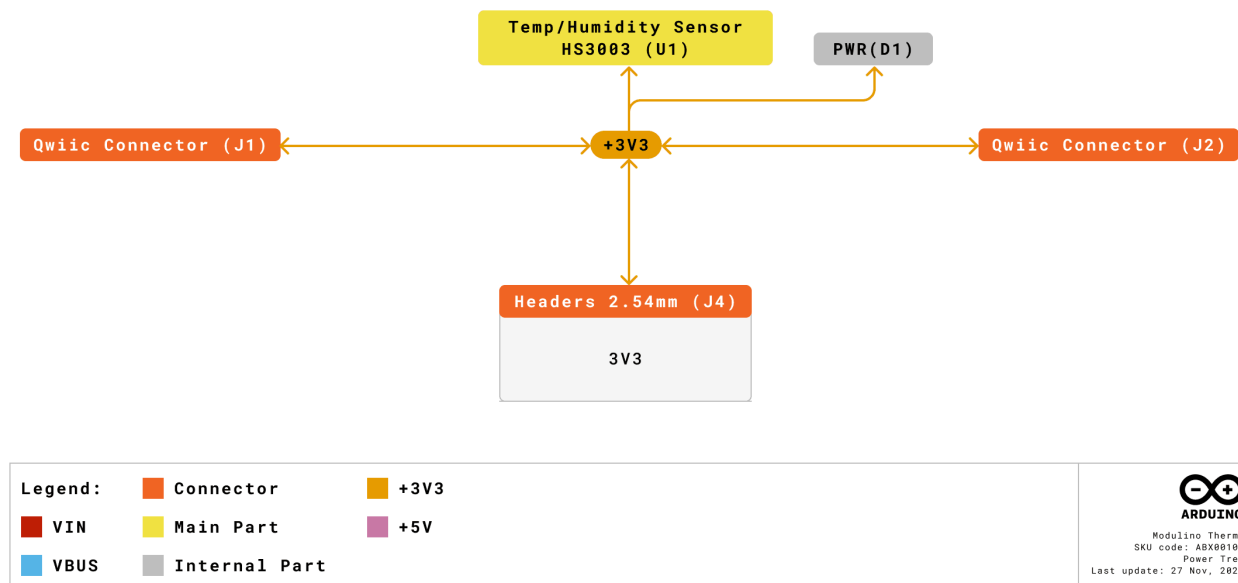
Temp/Humidity Sensor
HS3003 (U1)

PWR(D1)

Qwiic Connector (J1)

+3V3

Qwiic Connector (J2)

Headers 2.54mm (J4)

3V3

Legend:
Connector
+3V3
VIN
Main Part
+5V
VBUS
Internal Part

ARDUINO
Modulino Therm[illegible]
SKU code: ABX0010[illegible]
Power Tre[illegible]
Last update: 27 Nov, 202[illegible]